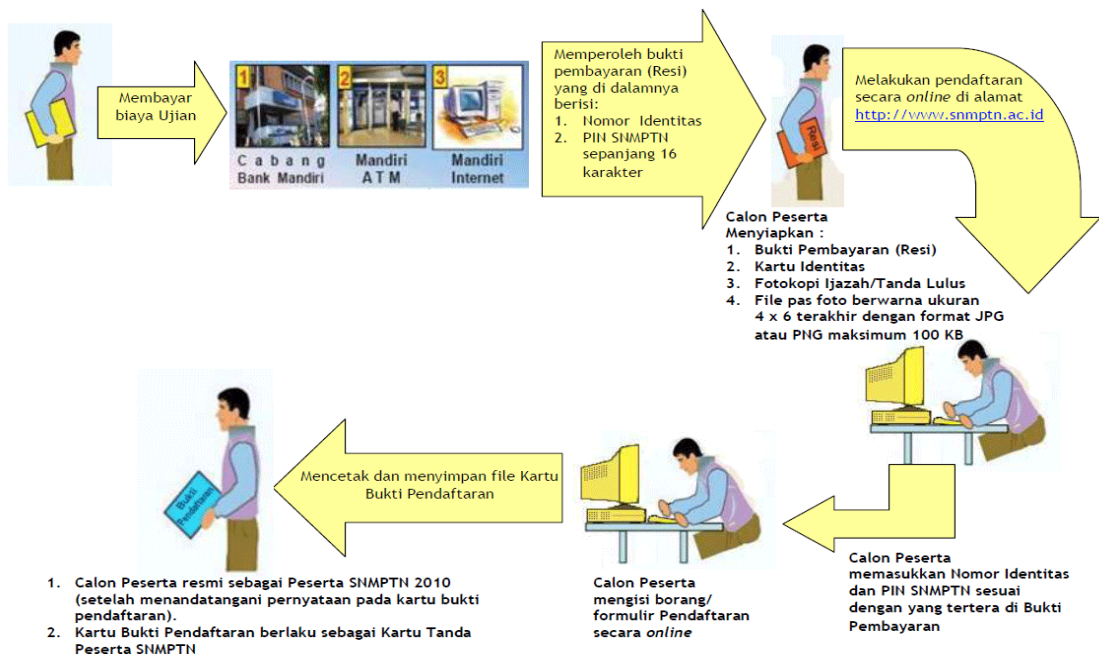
Membayar biaya Ujian

1 Cabang Bank Mandiri

2 Mandiri ATM

3 Mandiri Internet

Memperoleh bukti pembayaran (Resi) yang di dalamnya berisi:
1. Nomor Identitas
2. PIN SNMPTN sepanjang 16 karakter

Resi

Melakukan pendaftaran secara *online* di alamat http://www.snmptn.ac.id

Calon Peserta Menyiapkan :
1. Bukti Pembayaran (Resi)
2. Kartu Identitas
3. Fotokopi Ijazah/Tanda Lulus
4. File pas foto berwarna ukuran 4 x 6 terakhir dengan format JPG atau PNG maksimum 100 KB

Mencetak dan menyimpan file Kartu Bukti Pendaftaran

Bukti Pendaftaran

1. Calon Peserta resmi sebagai Peserta SNMPTN 2010 (setelah menandatangani pernyataan pada kartu bukti pendaftaran).
2. Kartu Bukti Pendaftaran berlaku sebagai Kartu Tanda Peserta SNMPTN

Calon Peserta mengisi borang/ formulir Pendaftaran secara *online*

Calon Peserta memasukkan Nomor Identitas dan PIN SNMPTN sesuai dengan yang tertera di Bukti Pembayaran